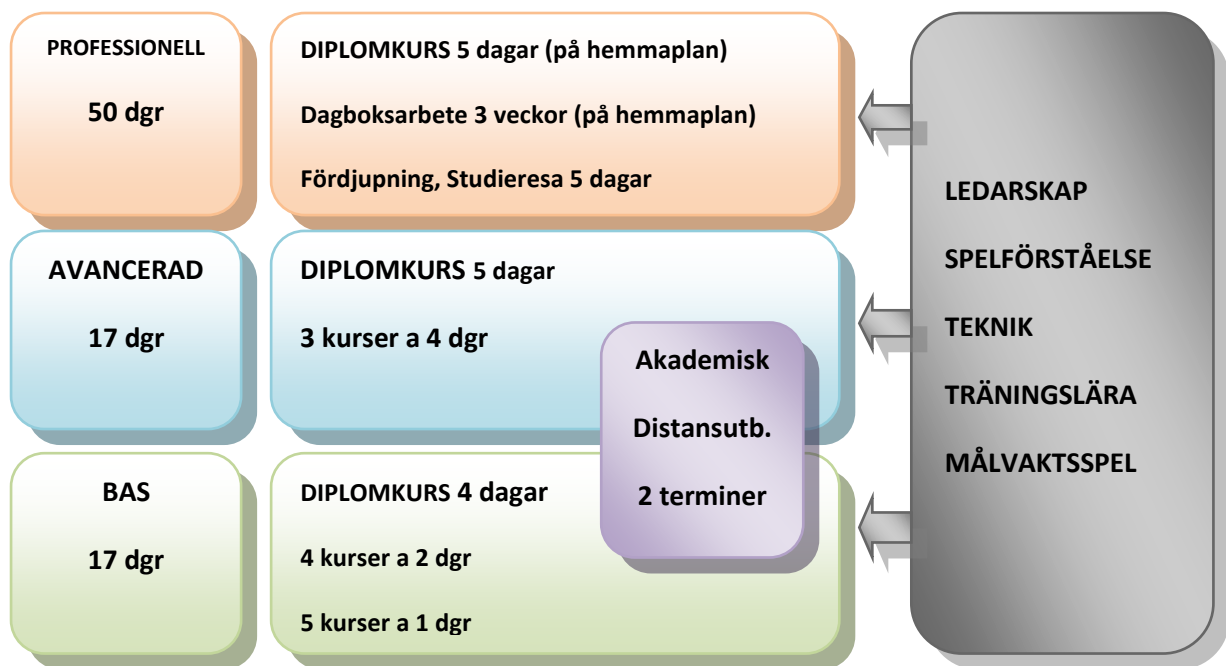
PROFESSIONELL

50 dgr

DIPLOMKURS 5 dagar (på hemmaplan)

Dagboksarbete 3 veckor (på hemmaplan)

Fördjupning, Studieresa 5 dagar

AVANCERAD

17 dgr

DIPLOMKURS 5 dagar

3 kurser a 4 dgr

Akademisk

Distansutb.

2 terminer

BAS

17 dgr

DIPLOMKURS 4 dagar

4 kurser a 2 dgr

5 kurser a 1 dgr

LEDARSKAP

SPELFÖRSTÅELSE

TEKNIK

TRÄNINGSLÄRA

MÅLVAKTSSPEL